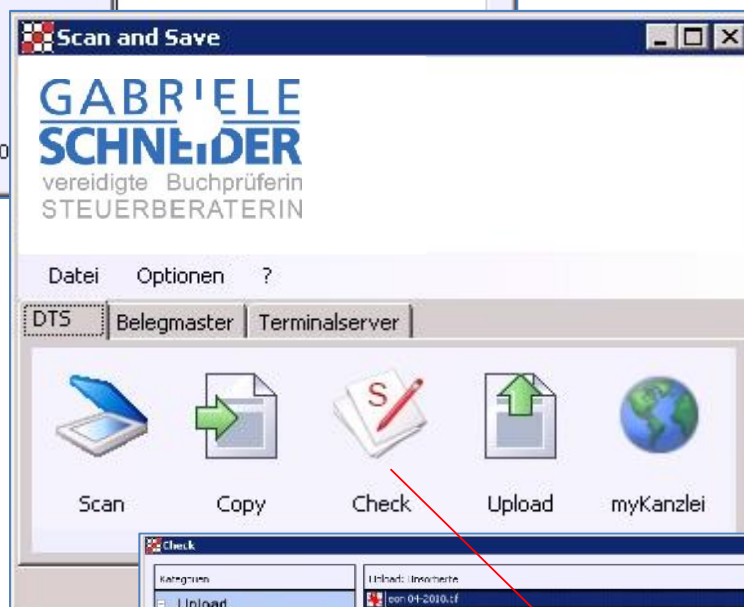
Scan and Save

GABRIELE
SCHNEIDER
vereidigte Buchprüferin
STEUERBERATERIN

Datei Optionen ?

DTS Belegmaster Terminalserver

Scan Copy Check Upload myKanzlei

Check

Kategorien

Upload

Upload: Unsortierte

eon 04-2010.tif